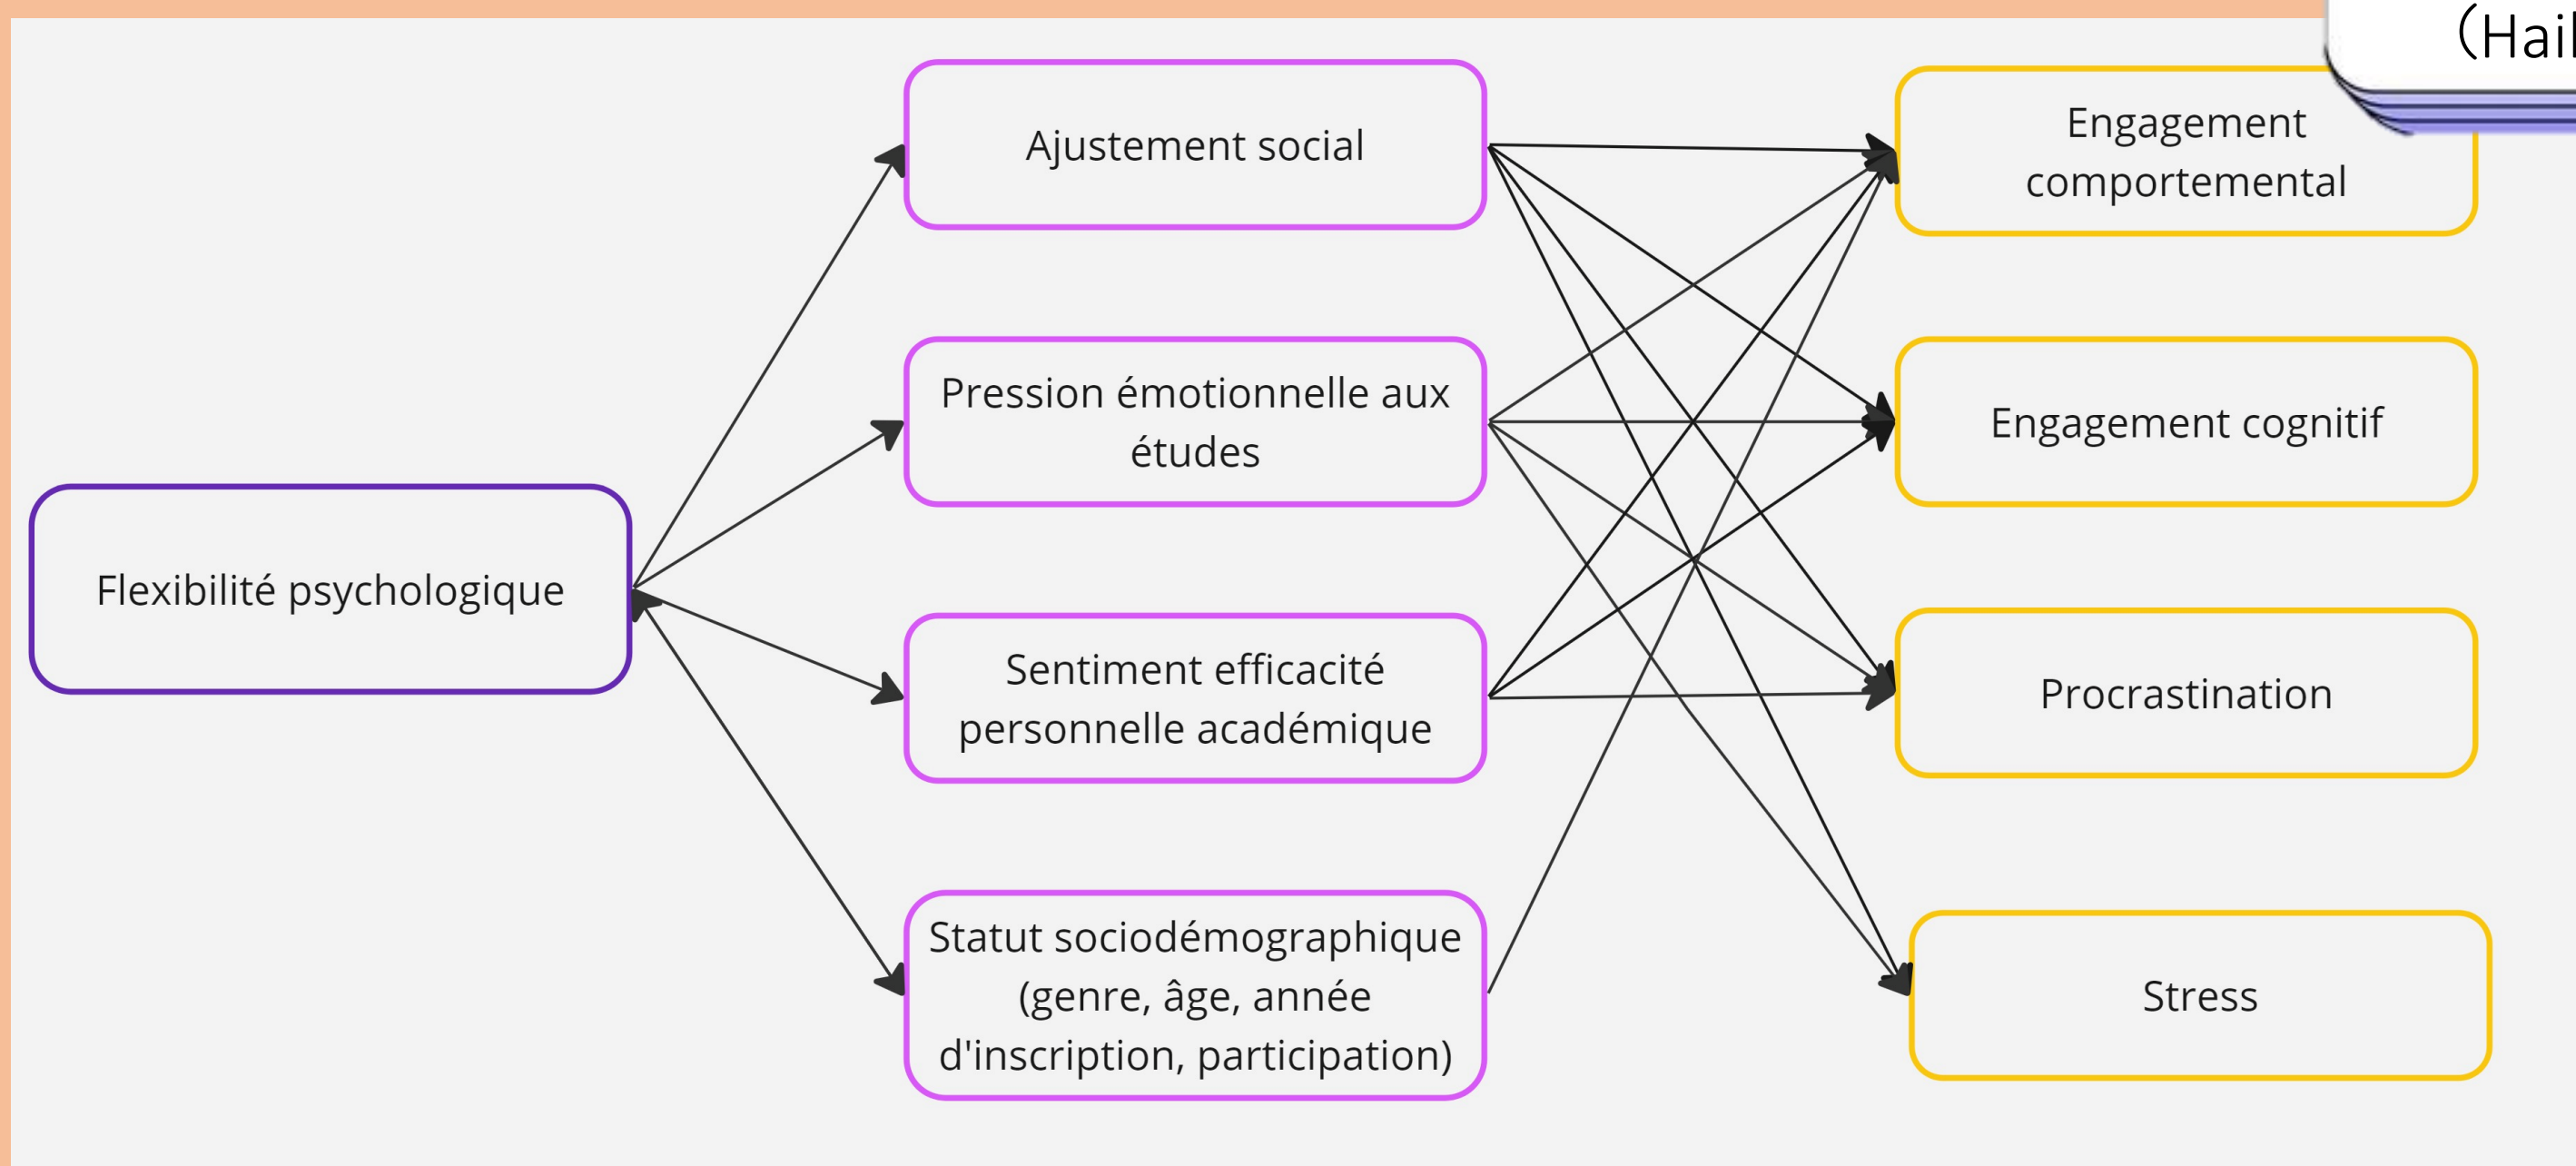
(Hai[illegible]

Flexibilité psychologique

Ajustement social

Pression émotionnelle aux études

Sentiment efficacité personnelle académique

Statut sociodémographique (genre, âge, année d'inscription, participation)

Engagement comportemental

Engagement cognitif

Procrastination

Stress